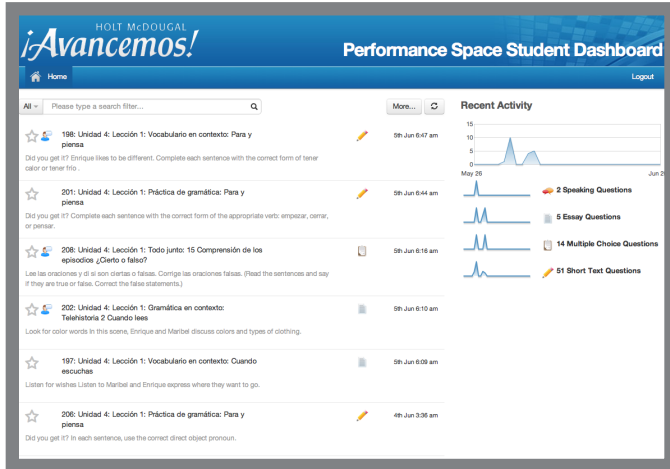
HOLT McDOUGAL
¡Avancemos!
Performance Space Student Dashboard

Home
Logout

All
Please type a search filter...
More...

198: Unidad 4: Lección 1: Vocabulario en contexto: Para y piensa
5th Jun 6:47 am
Did you get it? Enrique likes to be different. Complete each sentence with the correct form of tener calor or tener frío .

201: Unidad 4: Lección 1: Práctica de gramática: Para y piensa
5th Jun 6:44 am
Did you get it? Complete each sentence with the correct form of the appropriate verb: empezar, cerrar, or pensar.

208: Unidad 4: Lección 1: Todo junto: 15 Comprensión de los episodios ¿Cierto o falso?
5th Jun 6:16 am
Lee las oraciones y di si son ciertas o falsas. Corrige las oraciones falsas. (Read the sentences and say if they are true or false. Correct the false statements.)

202: Unidad 4: Lección 1: Gramática en contexto: Telehistoria 2 Cuando lees
5th Jun 6:10 am
Look for color words In this scene, Enrique and Maribel discuss colors and types of clothing.

197: Unidad 4: Lección 1: Vocabulario en contexto: Cuando escuchas
5th Jun 6:09 am
Listen for wishes Listen to Maribel and Enrique express where they want to go.

206: Unidad 4: Lección 1: Práctica de gramática: Para y piensa
4th Jun 3:36 am
Did you get it? In each sentence, use the correct direct object pronoun.

Recent Activity
15
10
5
0
May 26
Jun 2
2 Speaking Questions
5 Essay Questions
14 Multiple Choice Questions
51 Short Text Questions